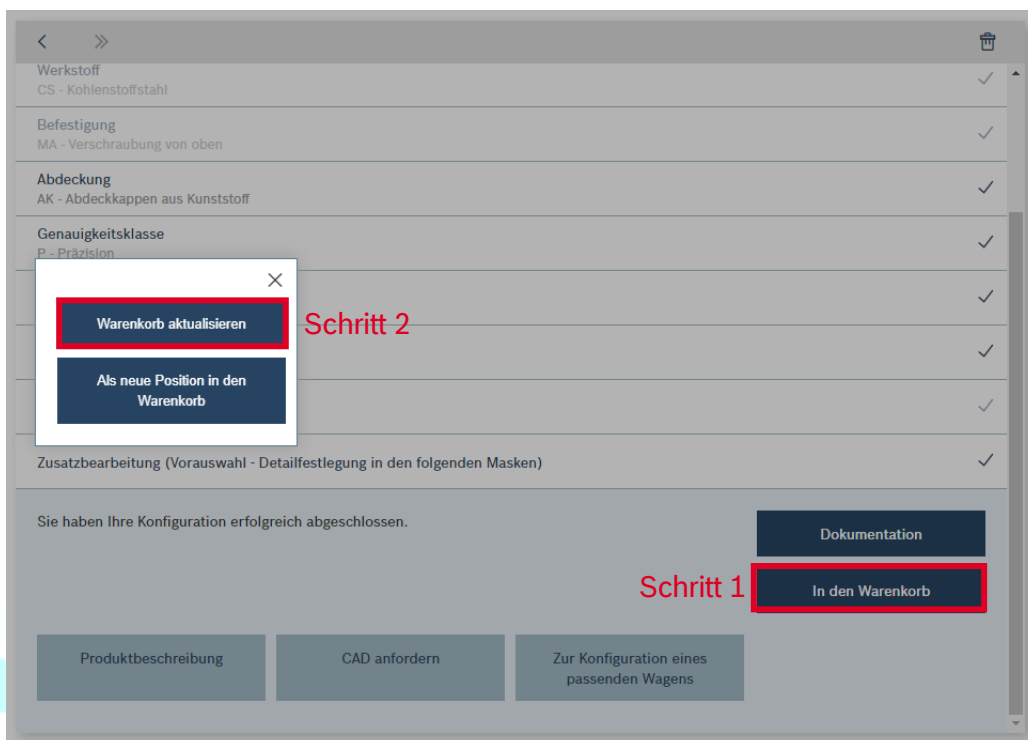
Werkstoff
CS - Kohlenstoffstahl

Befestigung
MA - Verschraubung von oben

Abdeckung
AK - Abdeckkappen aus Kunststoff

Genauigkeitsklasse
P - Präzision

×

Warenkorb aktualisieren

Schritt 2

Als neue Position in den Warenkorb

Zusatzbearbeitung (Vorauswahl - Detailfestlegung in den folgenden Masken)

Sie haben Ihre Konfiguration erfolgreich abgeschlossen.

Dokumentation

Schritt 1

In den Warenkorb

Produktbeschreibung

CAD anfordern

Zur Konfiguration eines passenden Wagens